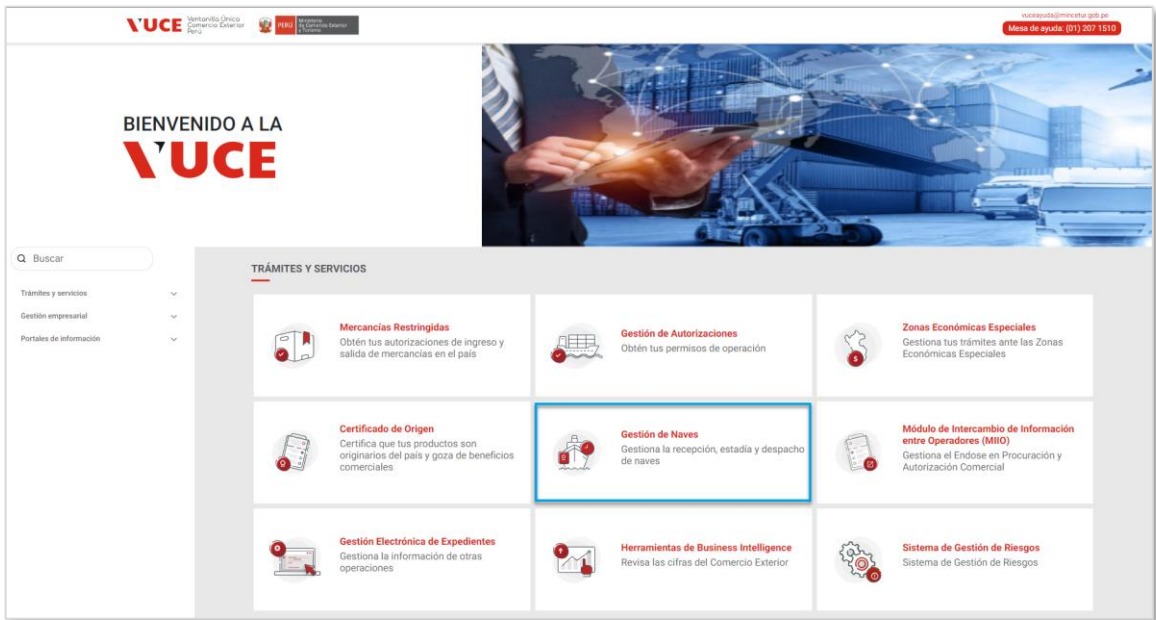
VUCE Ventanilla Única de Comercio Exterior Perú

PERÚ Ministerio de Comercio Exterior y Turismo

vuceayuda@mincetur.gob.pe
Mesa de ayuda: (01) 207 1510

BIENVENIDO A LA
VUCE

Buscar

Trámites y servicios
Gestión empresarial
Portales de información

TRÁMITES Y SERVICIOS

Mercancías Restringidas
Obtén tus autorizaciones de ingreso y salida de mercancías en el país

Gestión de Autorizaciones
Obtén tus permisos de operación

Zonas Económicas Especiales
Gestiona tus trámites ante las Zonas Económicas Especiales

Certificado de Origen
Certifica que tus productos son originarios del país y goza de beneficios comerciales

Gestión de Naves
Gestiona la recepción, estadía y despacho de naves

Módulo de Intercambio de Información entre Operadores (MIIO)
Gestiona el Endose en Procuración y Autorización Comercial

Gestión Electrónica de Expedientes
Gestiona la información de otras operaciones

Herramientas de Business Intelligence
Revisa las cifras del Comercio Exterior

Sistema de Gestión de Riesgos
Sistema de Gestión de Riesgos